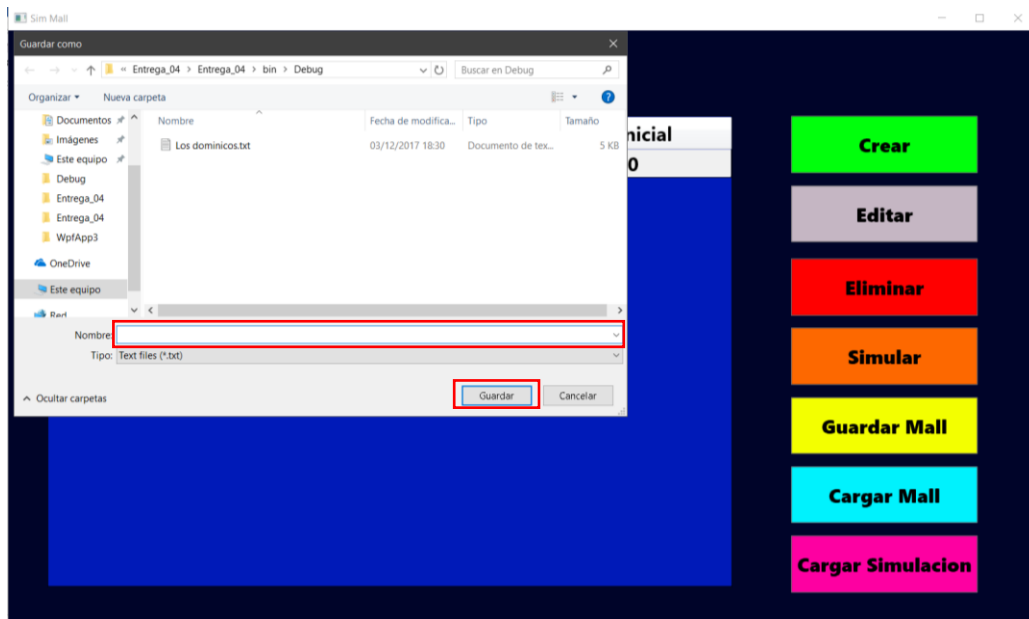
Sim Mall

Guardar como

« Entrega_04 › Entrega_04 › bin › Debug

Buscar en Debug

Organizar ▾ Nueva carpeta

Documentos
Imágenes
Este equipo
Debug
Entrega_04
Entrega_04
WpfApp3
OneDrive
Este equipo
Red

| Nombre | Fecha de modifica... | Tipo | Tamaño |
|---|---|---|---|
| Los dominicos.txt | 03/12/2017 18:30 | Documento de tex... | 5 KB |

Nombre:
Tipo: Text files (*.txt)

Ocultar carpetas

Guardar Cancelar

nicial
0

Crear
Editar
Eliminar
Simular
Guardar Mall
Cargar Mall
Cargar Simulacion